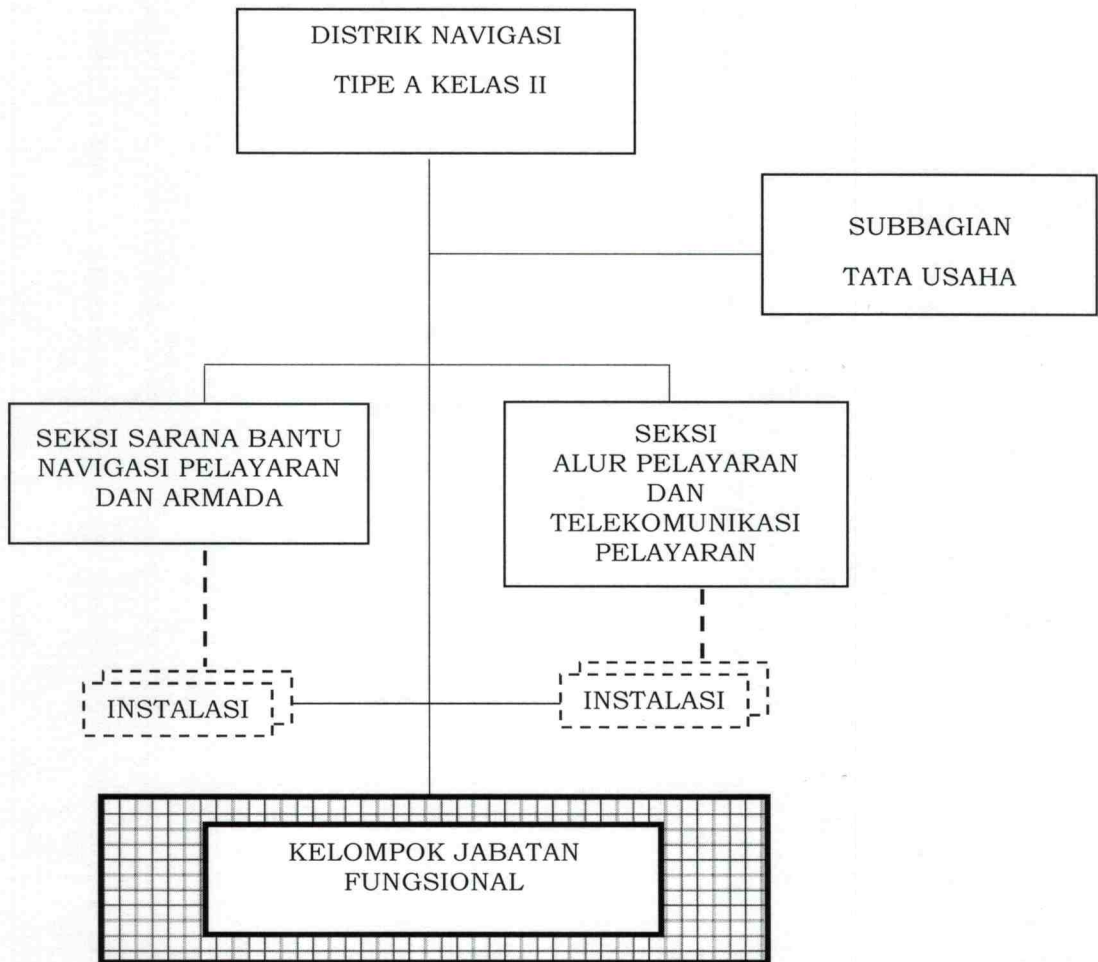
DISTRIK NAVIGASI
TIPE A KELAS II

SUBBAGIAN
TATA USAHA

SEKSI SARANA BANTU NAVIGASI PELAYARAN DAN ARMADA

SEKSI
ALUR PELAYARAN
DAN
TELEKOMUNIKASI
PELAYARAN

INSTALASI

INSTALASI

KELOMPOK JABATAN FUNGSIONAL